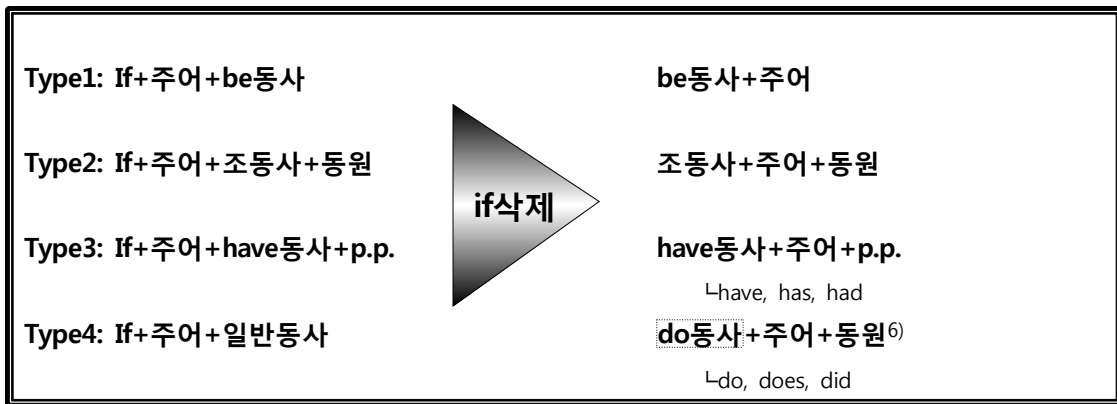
Type1: If+주어+be동사

Type2: If+주어+조동사+동원

Type3: If+주어+have동사+p.p.

Type4: If+주어+일반동사

if삭제

be동사+주어

조동사+주어+동원

have동사+주어+p.p.
└have, has, had

do동사+주어+동원$^{6)}$
└do, does, did